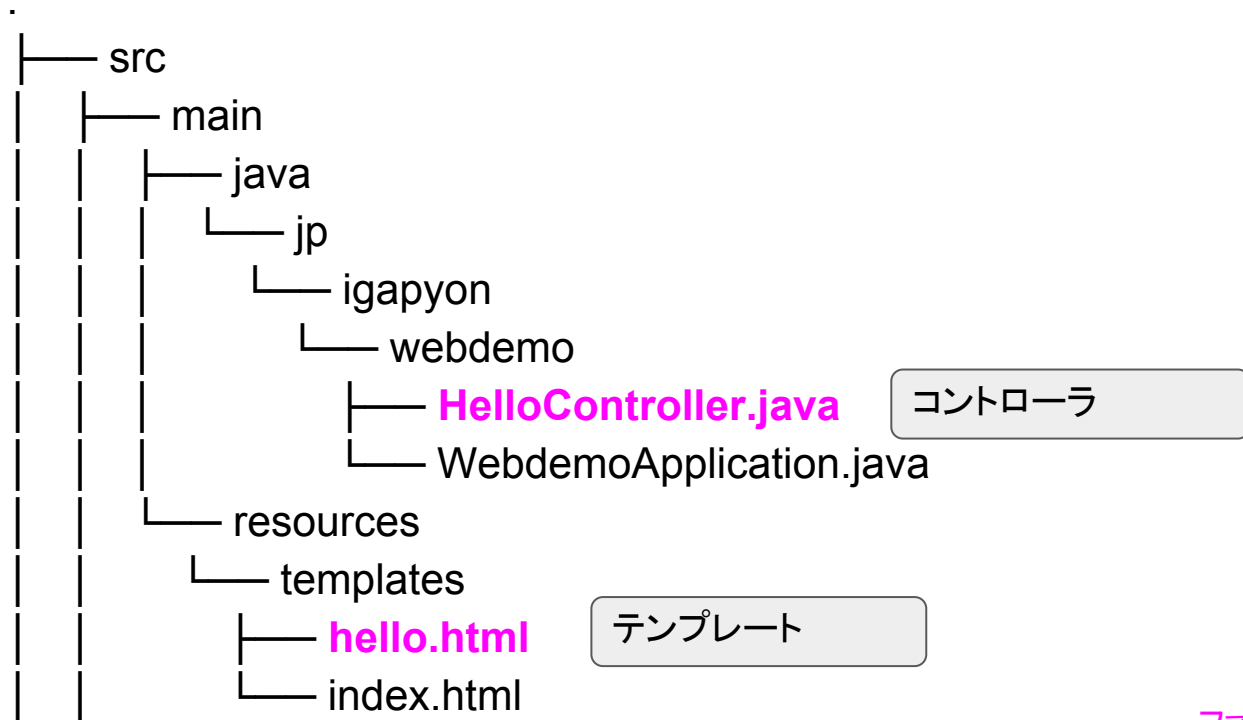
.
├── src
│ ├── main
│ │ ├── java
│ │ │ └── jp
│ │ │ └── igapyon
│ │ │ └── webdemo
│ │ │ ├── HelloController.java
│ │ │ └── WebdemoApplication.java
│ │ └── resources
│ │ └── templates
│ │ ├── hello.html
│ │ └── index.html

コントローラ

テンプレート

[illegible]